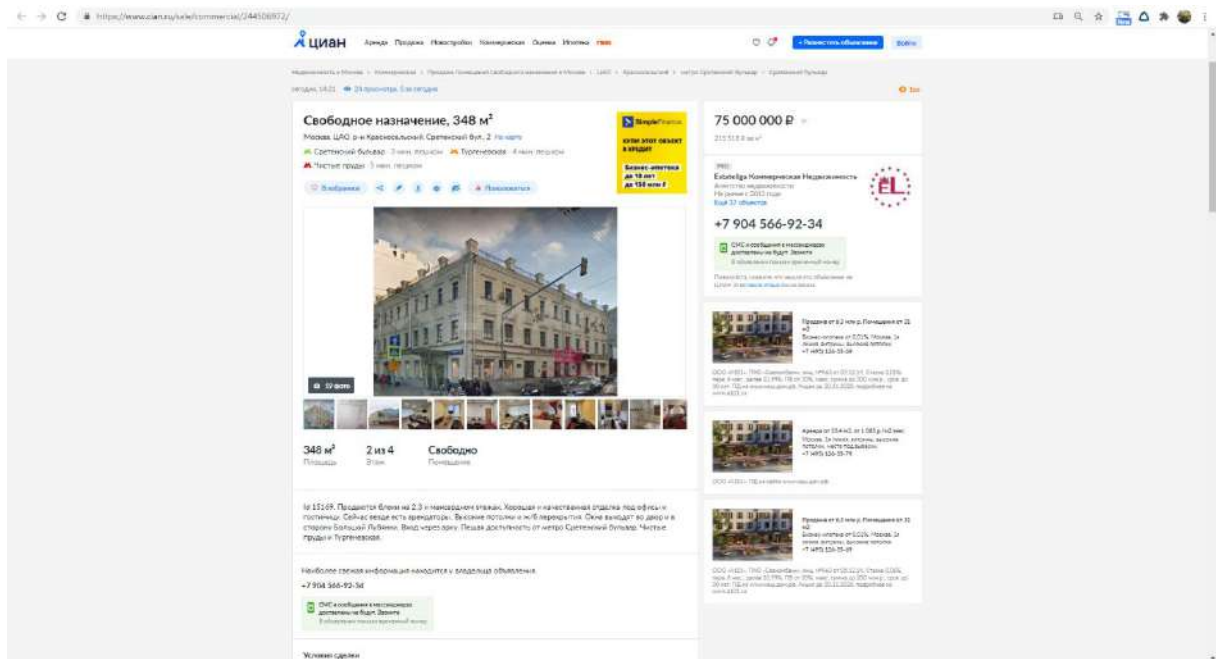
https://www.cian.ru/sale/commercial/244508872/

циан Аренда Продажа Новостройки Коммерческая Оценка Ипотека

+ Разместить объявление Войти

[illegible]

сегодня, 14:21 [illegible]

Свободное назначение, 348 м²

Москва, ЦАО, р-н Красносельский, Сретенский бул., 2 На карте

Сретенский бульвар · 3 мин. пешком Тургеневская · 4 мин. пешком

Чистые пруды · 5 мин. пешком

В избранное Пожаловаться

SimpleFinance

КУПИ ЭТОТ ОБЪЕКТ В КРЕДИТ

Бизнес-ипотека до 10 лет до 150 млн ₽

59 фото

348 м² Площадь

2 из 4 Этаж

Свободно Помещение

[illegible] Продаются блоки на 2-3 и мансардном этажах. Хорошая и качественная отделка под офисы и гостиницы. Сейчас везде есть арендаторы. Высокие потолки и ж/б перекрытия. Окна выходят во двор и в сторону Большой Лубянки. Вход через арку. Пешая доступность от метро Сретенский бульвар, Чистые пруды и Тургеневская.

Наиболее свежая информация находится у владельца объявления.

+7 904 566-92-34

СМС и сообщения в мессенджеры доставлены не будут. Звоните

Условия сделки

75 000 000 ₽

215 517 ₽ за м²

Estateliga Коммерческая Недвижимость

Агентство недвижимости

+7 904 566-92-34

СМС и сообщения в мессенджеры доставлены не будут. Звоните

Продажа от 8,2 млн р. Помещения от 21 м2

+7 (495) 106-35-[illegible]

Аренда от 154 м2, от 1 583 р/м2 мес

+7 (495) 106-35-79

Продажа от 8,2 млн р. Помещения от 21 м2

+7 (495) 106-35-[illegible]